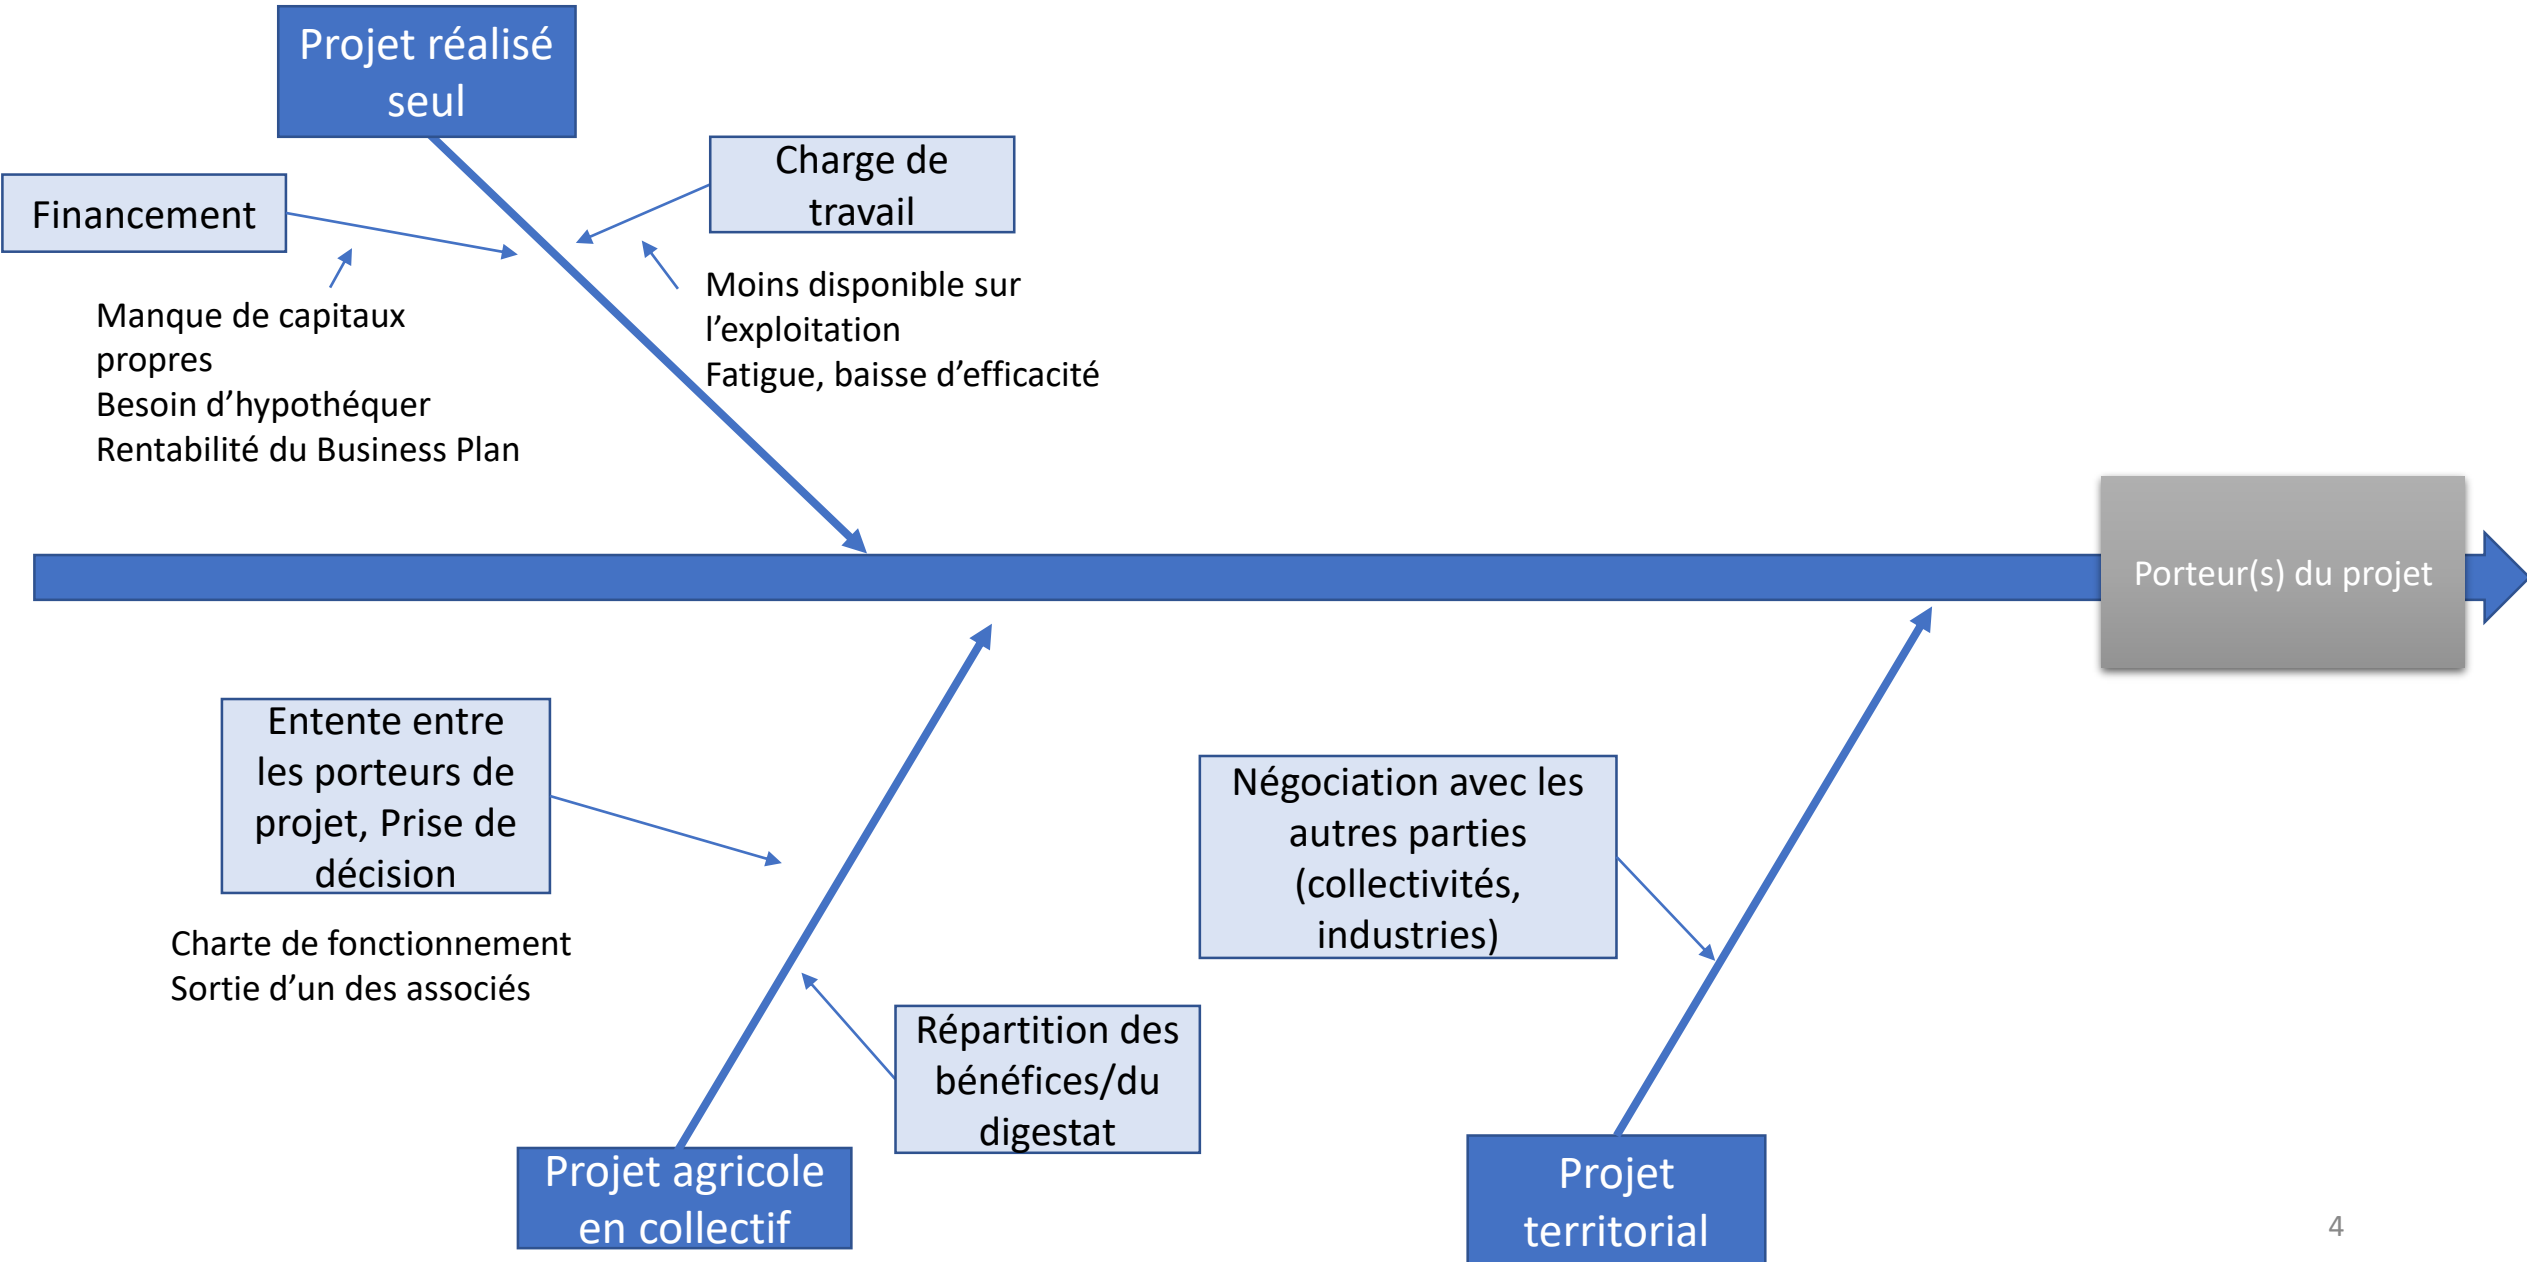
Projet réalisé seul

Financement

Charge de travail

Manque de capitaux propres
Besoin d’hypothéquer
Rentabilité du Business Plan

Moins disponible sur l’exploitation
Fatigue, baisse d’efficacité

Porteur(s) du projet

Entente entre les porteurs de projet, Prise de décision

Charte de fonctionnement
Sortie d’un des associés

Négociation avec les autres parties (collectivités, industries)

Répartition des bénéfices/du digestat

Projet agricole en collectif

Projet territorial

4